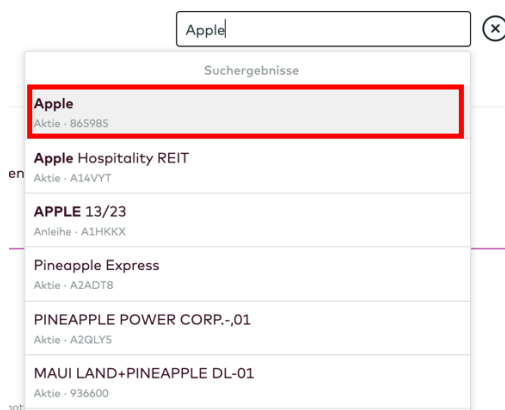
Apple

Suchergebnisse

Apple
Aktie · 865985

Apple Hospitality REIT
Aktie · A14VYT

APPLE 13/23
Anleihe · A1HKKX

Pineapple Express
Aktie · A2ADT8

PINEAPPLE POWER CORP.-,01
Aktie · A2QLY5

MAUI LAND+PINEAPPLE DL-01
Aktie · 936600

en